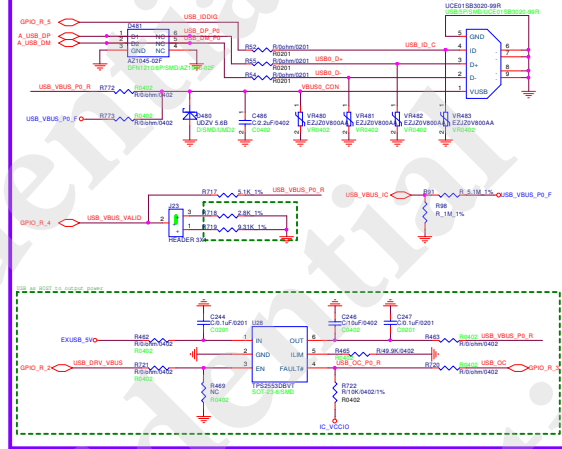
GPIO_R_5
USB_IDDIG
UCE01SB3020-99R
USB_SP/SMD/UCE01SB3020-99R
D481
USB_DP_P0
A_USB_DP
A_USB_DM
1 IO1 NC 6
2 GND VBUS 5
3 IO2 NC 4
USB_DM_P0
AZ1045-02F
DFN1210/6P/SMD/AZ1045-02F
R62 R/0ohm/0201
R0201
R65
R0201
R66
R0201
USB_ID_C
USB0_D+
USB0_D-
4 GND
3 ID
2 D+
1 D-
5 VUSB
6
7
8
9
VBUS0_CON
USB_VBUS_P0_R
R772
R0402
R/0ohm/0402
USB_VBUS_P0_F
R773
R0402
R/0ohm/0402
D480
UDZV 5.6B
D/SMD/UMD2
C486
C/2.2uF/0402
C0402
VR480
EZJZ0V800AA
VR0402
VR481
EZJZ0V800AA
VR0402
VR482
EZJZ0V800AA
VR0402
VR483
EZJZ0V800AA
VR0402
R717 5.1K_1%
USB_VBUS_P0_R
USB_VBUS_IC
R97 R_5.1M_1%
USB_VBUS_P0_F
R98
R_1M_1%
GPIO_R_4
USB_VBUS_VALID
J23
R718 2.8K_1%
R719 9.31K_1%
HEADER 3X1
USB as HOST to output power
C244
C/0.1uF/0201
C0201
U26
C246
C/10uF/0402
C0402
C247
C/0.1uF/0201
C0201
EXUSB_5V
R462
R/0ohm/0402
R0402
1 IN
2 GND
3 EN
OUT 6
ILIM 5
FAULT# 4
R463
R/0ohm/0402
R0402
USB_VBUS_P0_R
R465
R/49.9K/0402
R0402
GPIO_R_2
USB_DRV_VBUS
R721
R/0ohm/0402
R0402
R720
R/0ohm/0402
R0402
USB_OC
GPIO_R_3
USB_OC_P0_R
R469
NC
R0402
TPS2553DBVT
SOT-23-6/SMD
R722
R/10K/0402/1%
R0402
IC_VCCIO